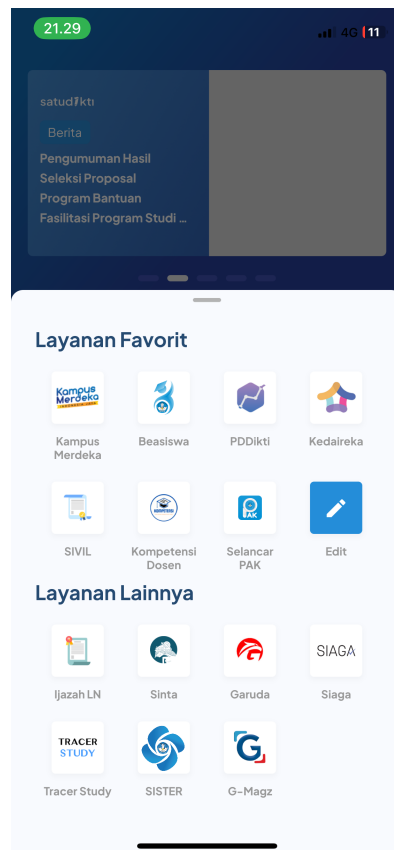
21.29

4G 11

satudikti

Berita

Pengumuman Hasil Seleksi Proposal Program Bantuan Fasilitasi Program Studi ...

Layanan Favorit

Kampus Merdeka

Kampus Merdeka

Beasiswa

PDDikti

Kedaireka

SIVIL

Kompetensi Dosen

PAK

Selancar PAK

Edit

Layanan Lainnya

Ijazah LN

Sinta

Garuda

SIAGA

Siaga

TRACER STUDY

Tracer Study

SISTER

G-Magz